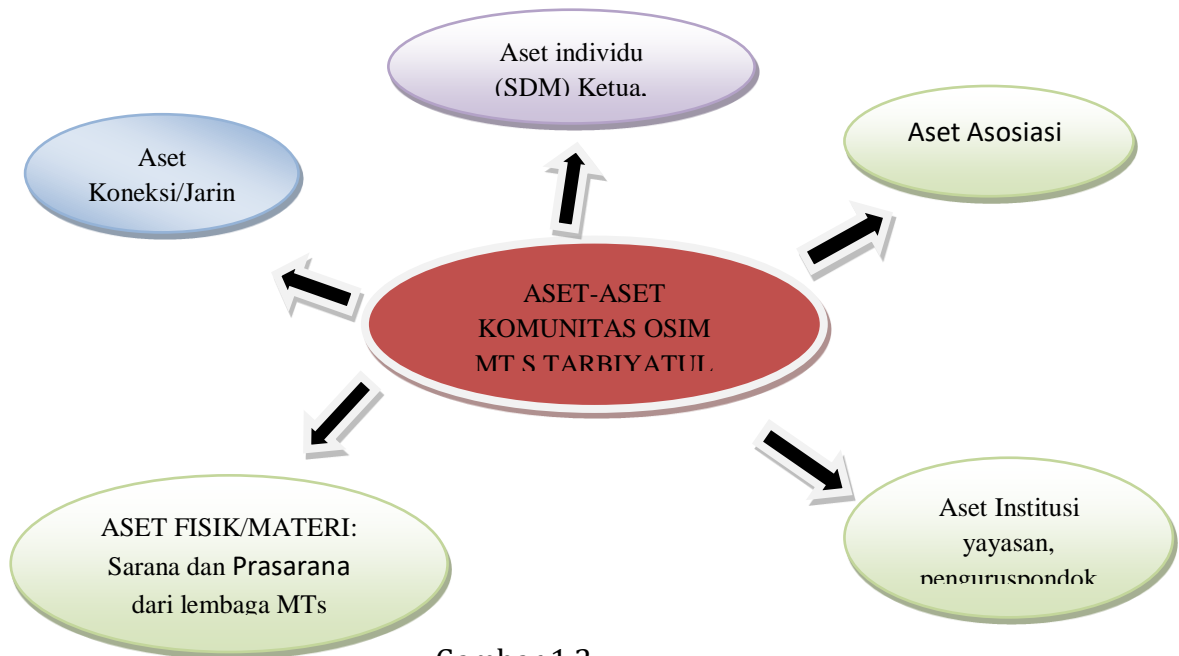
Aset individu (SDM) Ketua.

Aset Koneksi/Jarin

Aset Asosiasi

ASET-ASET KOMUNITAS OSIM MT S TARBIYATUL

ASET FISIK/MATERI: Sarana dan Prasarana dari lembaga MTs

Aset Institusi yayasan, penguruspondok

Gambar 1.2